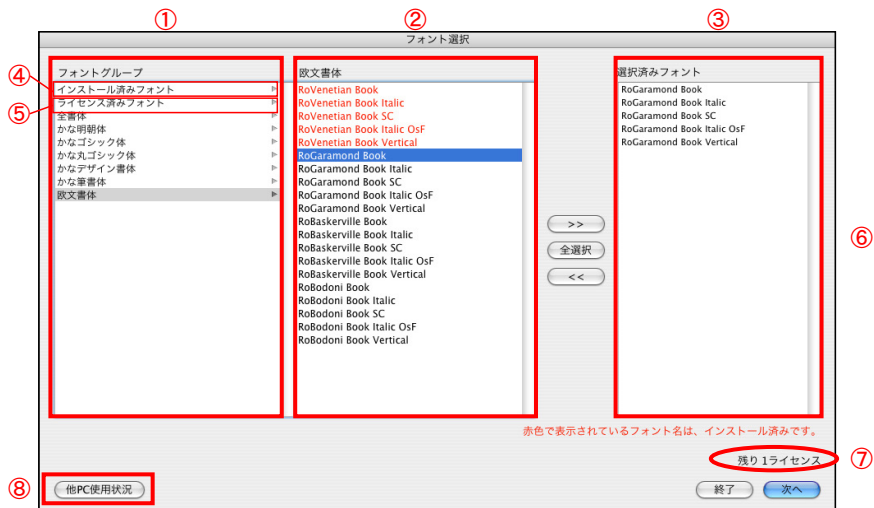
①
②
③
フォント選択
フォントグループ
④ インストール済みフォント
⑤ ライセンス済みフォント
全書体
かな明朝体
かなゴシック体
かな丸ゴシック体
かなデザイン書体
かな筆書体
欧文書体

欧文書体
RoVenetian Book
RoVenetian Book Italic
RoVenetian Book SC
RoVenetian Book Italic OsF
RoVenetian Book Vertical
RoGaramond Book
RoGaramond Book Italic
RoGaramond Book SC
RoGaramond Book Italic OsF
RoGaramond Book Vertical
RoBaskerville Book
RoBaskerville Book Italic
RoBaskerville Book SC
RoBaskerville Book Italic OsF
RoBaskerville Book Vertical
RoBodoni Book
RoBodoni Book Italic
RoBodoni Book SC
RoBodoni Book Italic OsF
RoBodoni Book Vertical

>>
全選択
<<

選択済みフォント
RoGaramond Book
RoGaramond Book Italic
RoGaramond Book SC
RoGaramond Book Italic OsF
RoGaramond Book Vertical

⑥

赤色で表示されているフォント名は、インストール済みです。
残り 1ライセンス ⑦
⑧ 他PC使用状況
終了
次へ